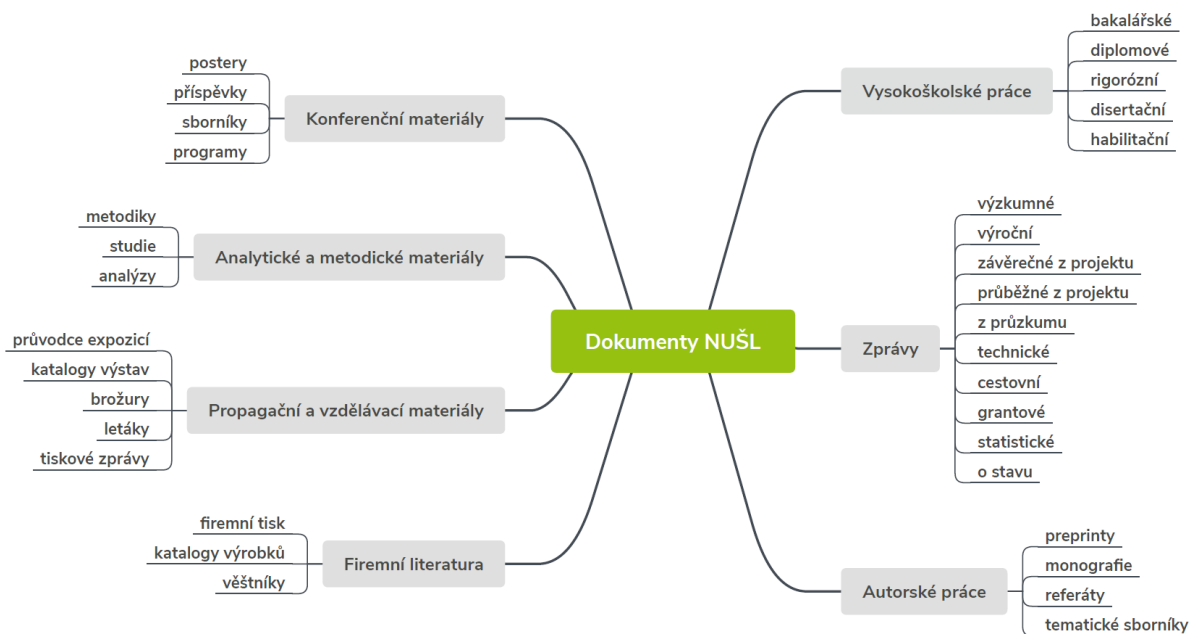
Dokumenty NUŠL

Konferenční materiály
postery
příspěvky
sborníky
programy

Analytické a metodické materiály
metodiky
studie
analýzy

Propagační a vzdělávací materiály
průvodce expozicí
katalogy výstav
brožury
letáky
tiskové zprávy

Firemní literatura
firemní tisk
katalogy výrobků
věštníky

Vysokoškolské práce
bakalářské
diplomové
rigorózní
disertační
habilitační

Zprávy
výzkumné
výroční
závěrečné z projektu
průběžné z projektu
z průzkumu
technické
cestovní
grantové
statistické
o stavu

Autorské práce
preprinty
monografie
referáty
tematické sborníky